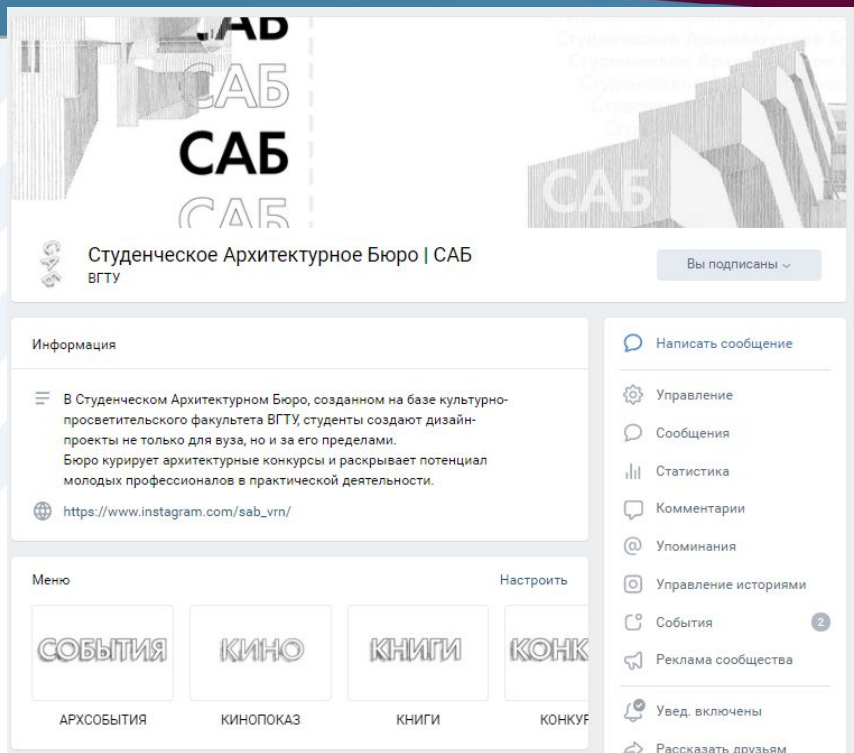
САБ
САБ
САБ
САБ
Студенческое Архитектурное Б
Студенческое Архите
Студенче
Студе
Сту
САБ

Студенческое Архитектурное Бюро | САБ
ВГТУ

Вы подписаны

Информация

В Студенческом Архитектурном Бюро, созданном на базе культурно-просветительского факультета ВГТУ, студенты создают дизайн-проекты не только для вуза, но и за его пределами.
Бюро курирует архитектурные конкурсы и раскрывает потенциал молодых профессионалов в практической деятельности.

https://www.instagram.com/sab_vrn/

Меню
Настроить

СОБЫТИЯ
АРХСОБЫТИЯ

КИНО
КИНОПОКАЗ

КНИГИ
КНИГИ

КОНК
КОНКУР

Написать сообщение
Управление
Сообщения
Статистика
Комментарии
Упоминания
Управление историями
События 2
Реклама сообщества
Увед. включены
Рассказать друзьям